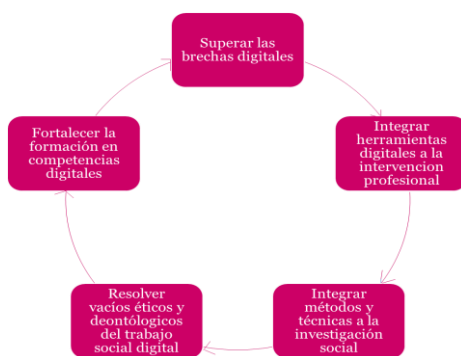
Superar las brechas digitales

Integrar herramientas digitales a la intervencion profesional

Integrar métodos y técnicas a la investigación social

Resolver vacíos éticos y deontológicos del trabajo social digital

Fortalecer la formación en competencias digitales